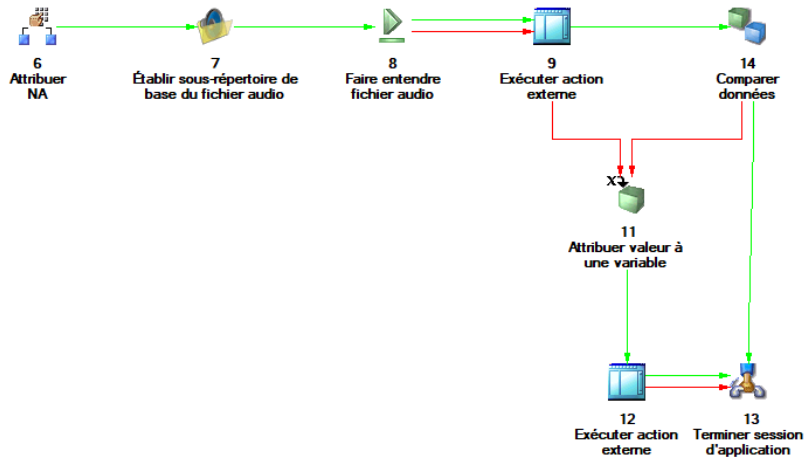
6
Attribuer NA

7
Établir sous-répertoire de base du fichier audio

8
Faire entendre fichier audio

9
Exécuter action externe

14
Comparer données

X2

11
Attribuer valeur à une variable

12
Exécuter action externe

13
Terminer session d'application